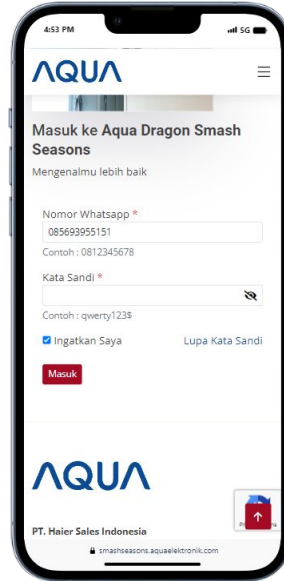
4:53 PM

5G

AQUA

Masuk ke Aqua Dragon Smash Seasons

Mengenalmu lebih baik

Nomor Whatsapp *

085693955151

Contoh : 0812345678

Kata Sandi *

Contoh : qwerty123$

Ingatkan Saya

Lupa Kata Sandi

Masuk

AQUA

PT. Haier Sales Indonesia

smashseasons.aquaelektronik.com